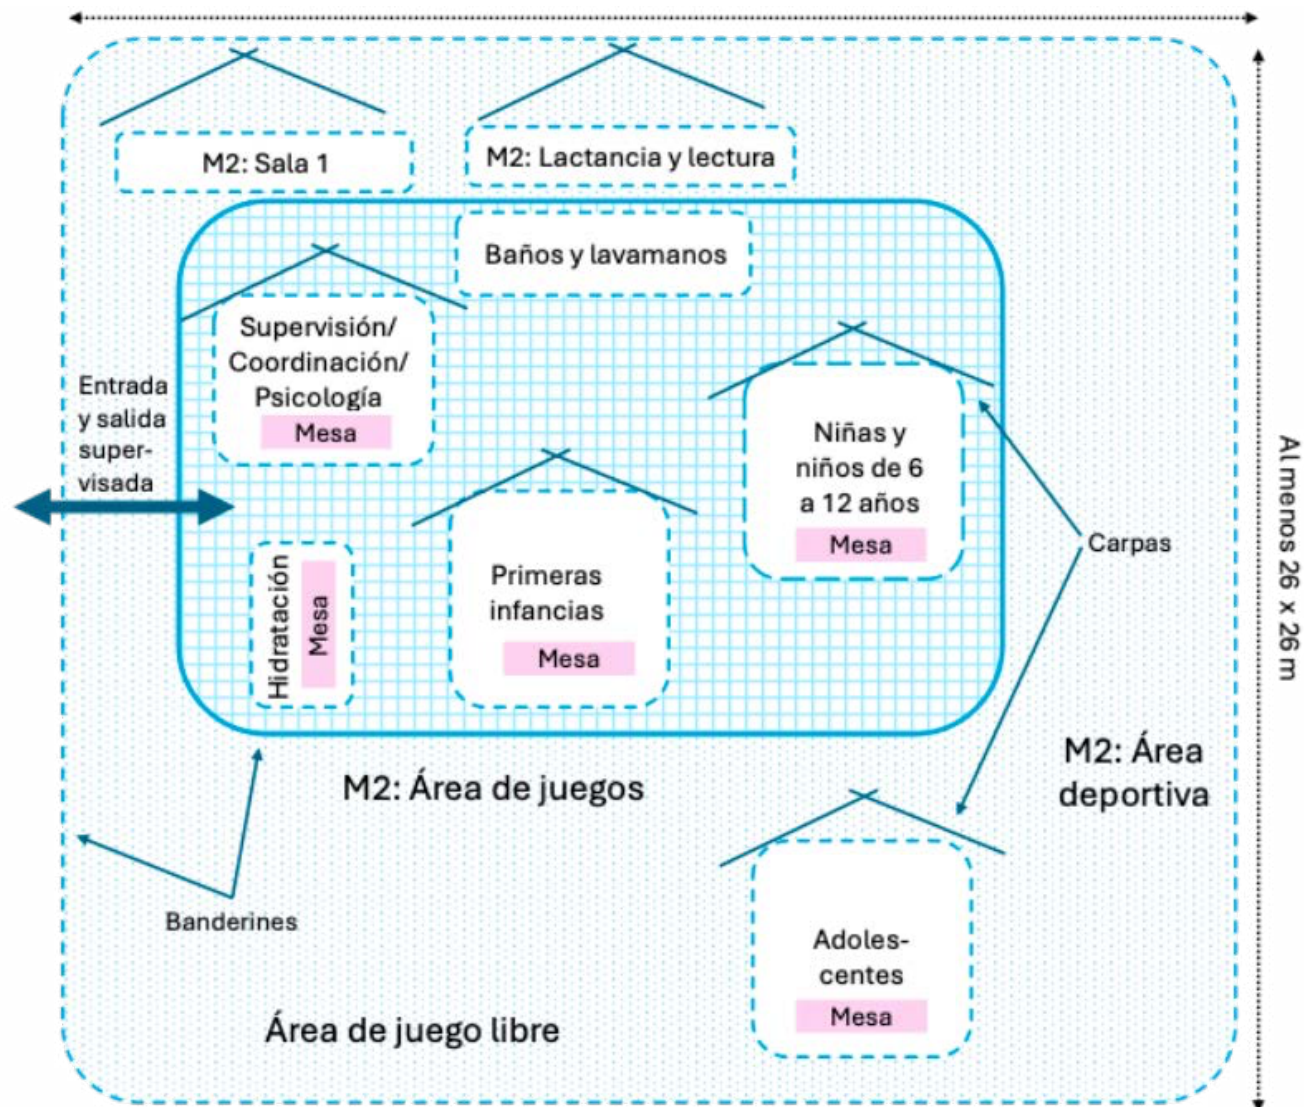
M2: Sala 1

M2: Lactancia y lectura

Baños y lavamanos

Supervisión/ Coordinación/ Psicología

Mesa

Entrada y salida supervisada

Niñas y niños de 6 a 12 años

Mesa

Carpas

Al menos 26 x 26 m

Hidratación

Mesa

Primeras infancias

Mesa

M2: Área de juegos

M2: Área deportiva

Banderines

Adolescentes

Mesa

Área de juego libre